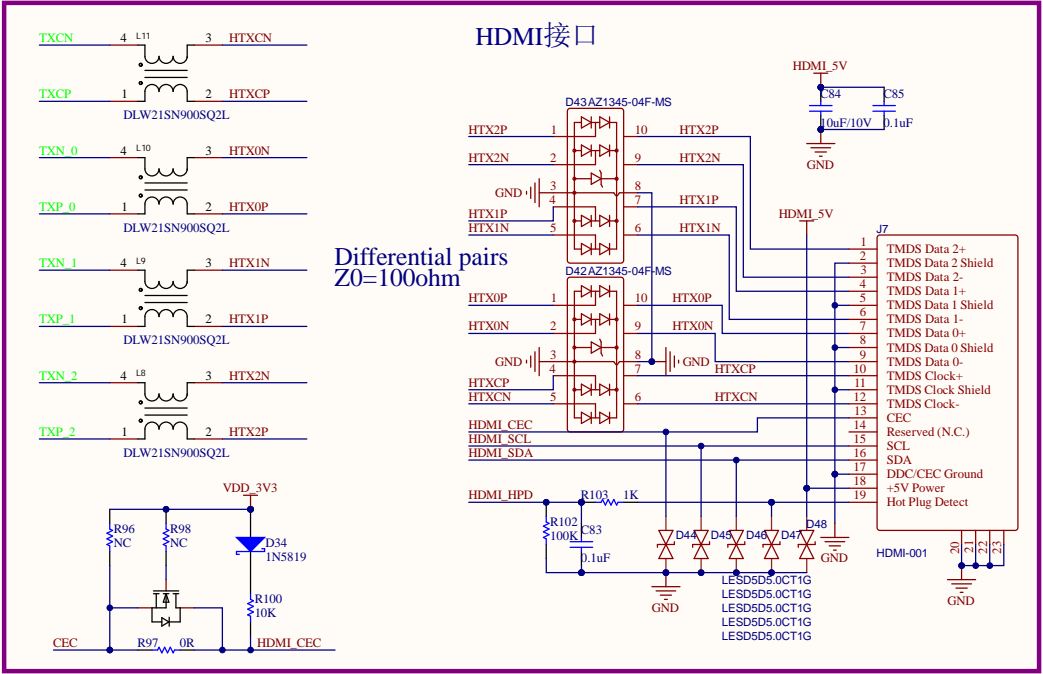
HDMI接口

TXCN 4 L11 3 HTXCN
TXCP 1 2 HTXCP
DLW21SN900SQ2L

TXN_0 4 L10 3 HTX0N
TXP_0 1 2 HTX0P
DLW21SN900SQ2L

TXN_1 4 L9 3 HTX1N
TXP_1 1 2 HTX1P
DLW21SN900SQ2L

TXN_2 4 L8 3 HTX2N
TXP_2 1 2 HTX2P
DLW21SN900SQ2L

Differential pairs
Z0=100ohm

D43 AZ1345-04F-MS
HTX2P 1 10 HTX2P
HTX2N 2 9 HTX2N
GND 3 8
HTX1P 4 7 HTX1P
HTX1N 5 6 HTX1N

D42 AZ1345-04F-MS
HTX0P 1 10 HTX0P
HTX0N 2 9 HTX0N
GND 3 8 GND
HTXCP 4 7 HTXCP
HTXCN 5 6 HTXCN

HDMI_5V
C84 C85
10uF/10V 0.1uF
GND

HDMI_5V

J7
1 TMDS Data 2+
2 TMDS Data 2 Shield
3 TMDS Data 2-
4 TMDS Data 1+
5 TMDS Data 1 Shield
6 TMDS Data 1-
7 TMDS Data 0+
8 TMDS Data 0 Shield
9 TMDS Data 0-
10 TMDS Clock+
11 TMDS Clock Shield
12 TMDS Clock-
13 CEC
14 Reserved (N.C.)
15 SCL
16 SDA
17 DDC/CEC Ground
18 +5V Power
19 Hot Plug Detect
HDMI-001
20 21 22 23
GND

HDMI_CEC
HDMI_SCL
HDMI_SDA
HDMI_HPD
R103 1K
R102 100K
C83 0.1uF
D44 D45 D46 D47 D48
GND
LESD5D5.0CT1G
LESD5D5.0CT1G
LESD5D5.0CT1G
LESD5D5.0CT1G
LESD5D5.0CT1G

VDD_3V3
R96 NC
R98 NC
D34 1N5819
R100 10K
CEC
R97 0R
HDMI_CEC